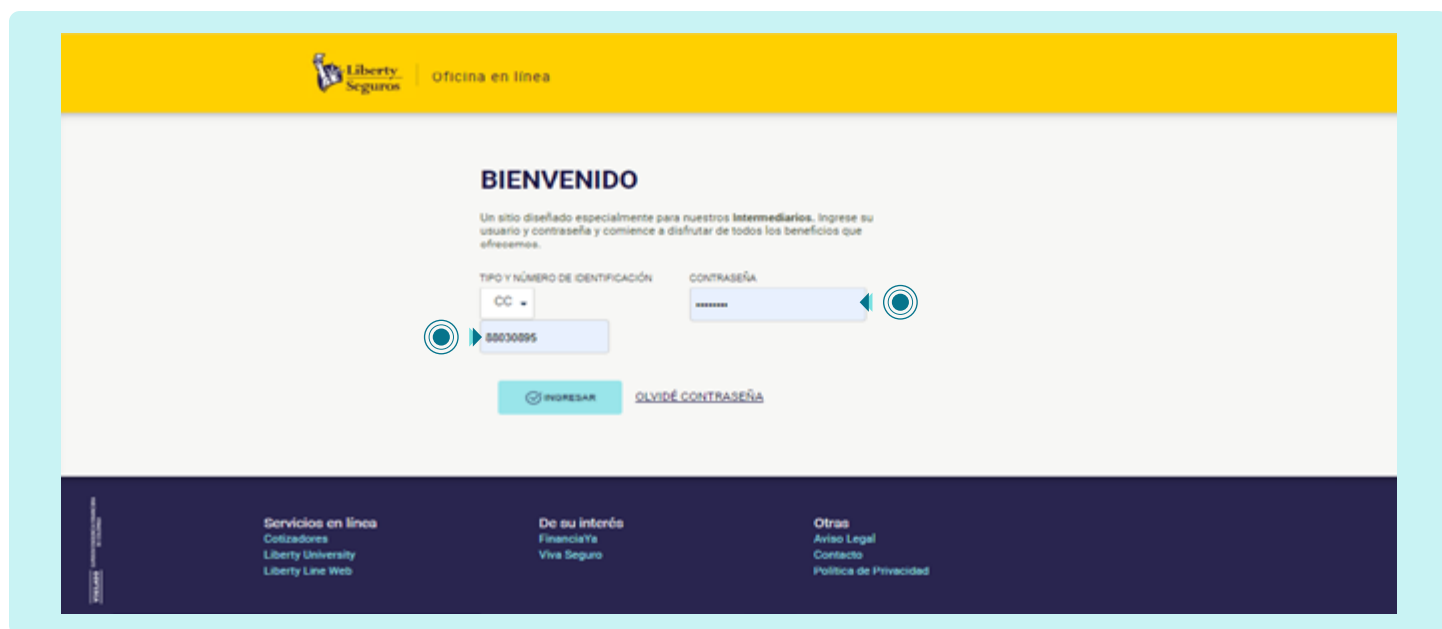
Liberty Seguros | Oficina en línea

BIENVENIDO

Un sitio diseñado especialmente para nuestros Intermediarios. Ingrese su usuario y contraseña y comience a disfrutar de todos los beneficios que ofrecemos.

TIPO Y NÚMERO DE IDENTIFICACIÓN

CC

88030895

CONTRASEÑA

••••••••

INGRESAR

OLVIDÉ CONTRASEÑA

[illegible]

Servicios en línea
Cotizadores
Liberty University
Liberty Line Web

De su interés
FinanciaYa
Viva Seguro

Otras
Aviso Legal
Contacto
Política de Privacidad